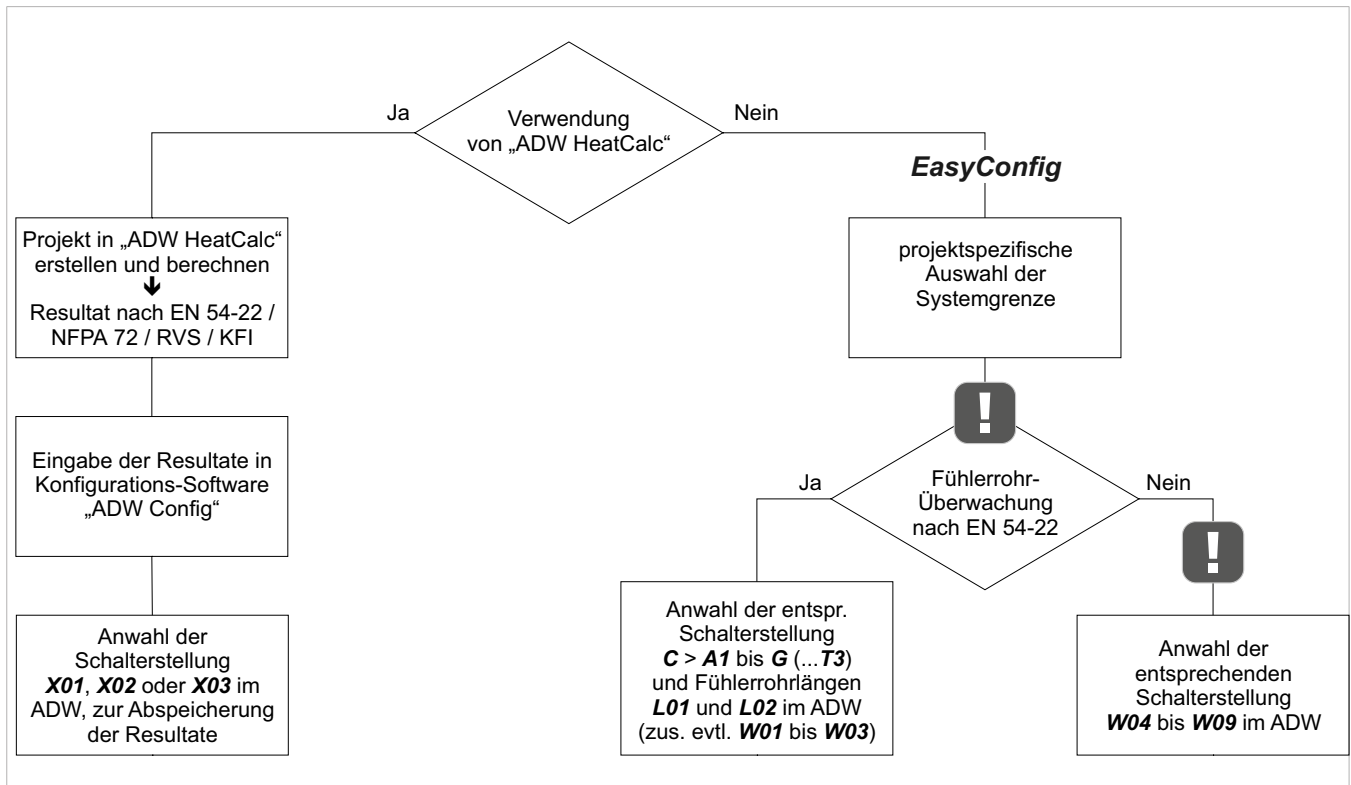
Verwendung von „ADW HeatCalc“

Ja

Nein

Projekt in „ADW HeatCalc“ erstellen und berechnen
Resultat nach EN 54-22 / NFPA 72 / RVS / KFI

Eingabe der Resultate in Konfigurations-Software „ADW Config“

Anwahl der Schalterstellung ***X01***, ***X02*** oder ***X03*** im ADW, zur Abspeicherung der Resultate

***EasyConfig***

projektspezifische Auswahl der Systemgrenze

!

Fühlerrohr-Überwachung nach EN 54-22

Ja

Nein

Anwahl der entspr. Schalterstellung ***C*** > ***A1*** bis ***G*** (...***T3***) und Fühlerrohrlängen ***L01*** und ***L02*** im ADW (zus. evtl. ***W01*** bis ***W03***)

!

Anwahl der entsprechenden Schalterstellung ***W04*** bis ***W09*** im ADW